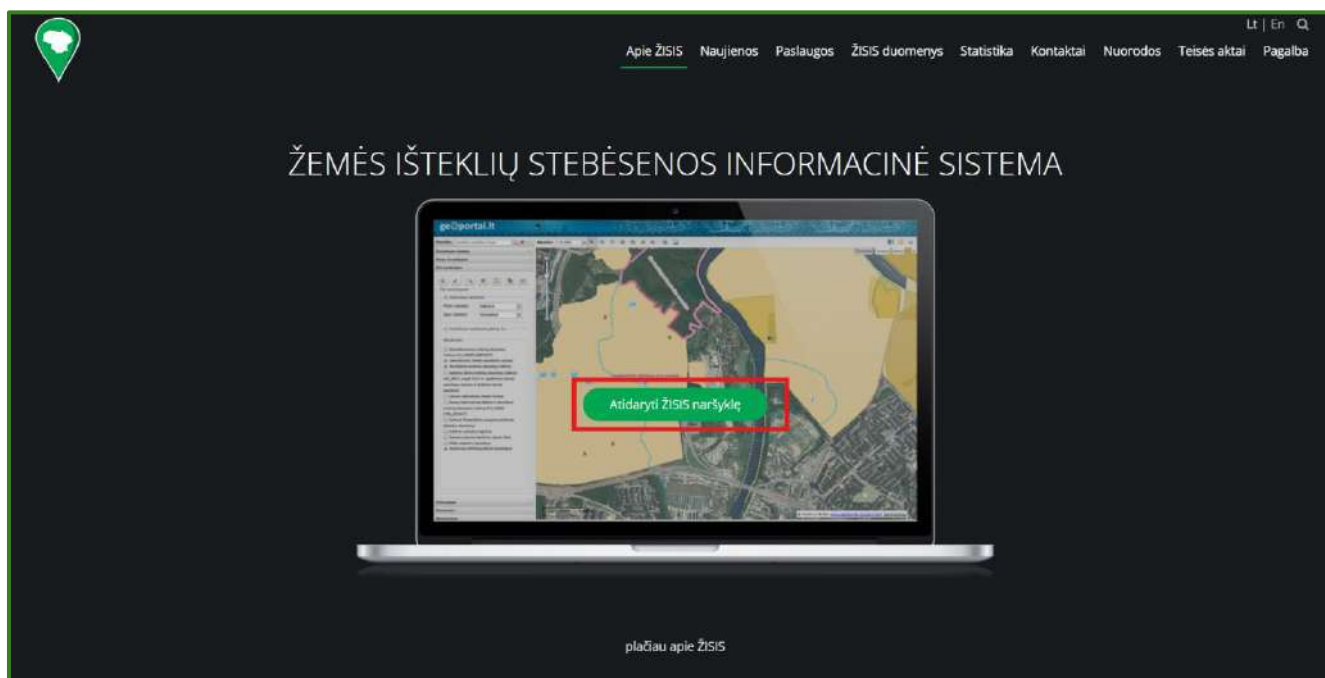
Lt | En

Apie ŽISIS Naujienos Paslaugos ŽISIS duomenys Statistika Kontaktai Nuorodos Teisės aktai Pagalba

ŽEMĖS IŠTEKLIŲ STEBĖSENOS INFORMACINĖ SISTEMA

ge@portal.lt

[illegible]

Atidaryti ŽISIS naršyklę

plačiau apie ŽISIS